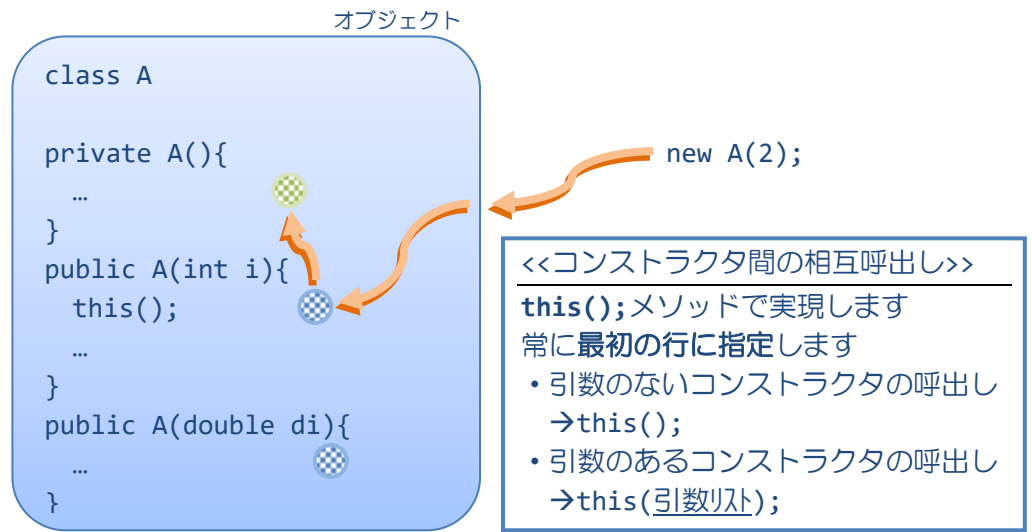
オブジェクト

class A

private A(){
  …
}
public A(int i){
  this();
  …
}
public A(double di){
  …
}

new A(2);

<<コンストラクタ間の相互呼出し>>

**this();**メソッドで実現します
常に**最初の行に指定**します
・引数のないコンストラクタの呼出し
 →this();
・引数のあるコンストラクタの呼出し
 →this(引数リスト);